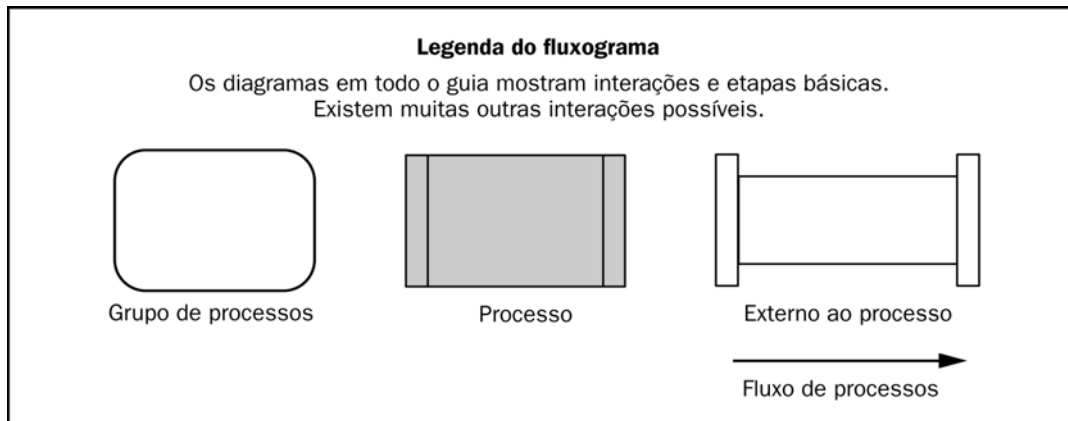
Legenda do fluxograma

Os diagramas em todo o guia mostram interações e etapas básicas. Existem muitas outras interações possíveis.

Grupo de processos

Processo

Externo ao processo

Fluxo de processos